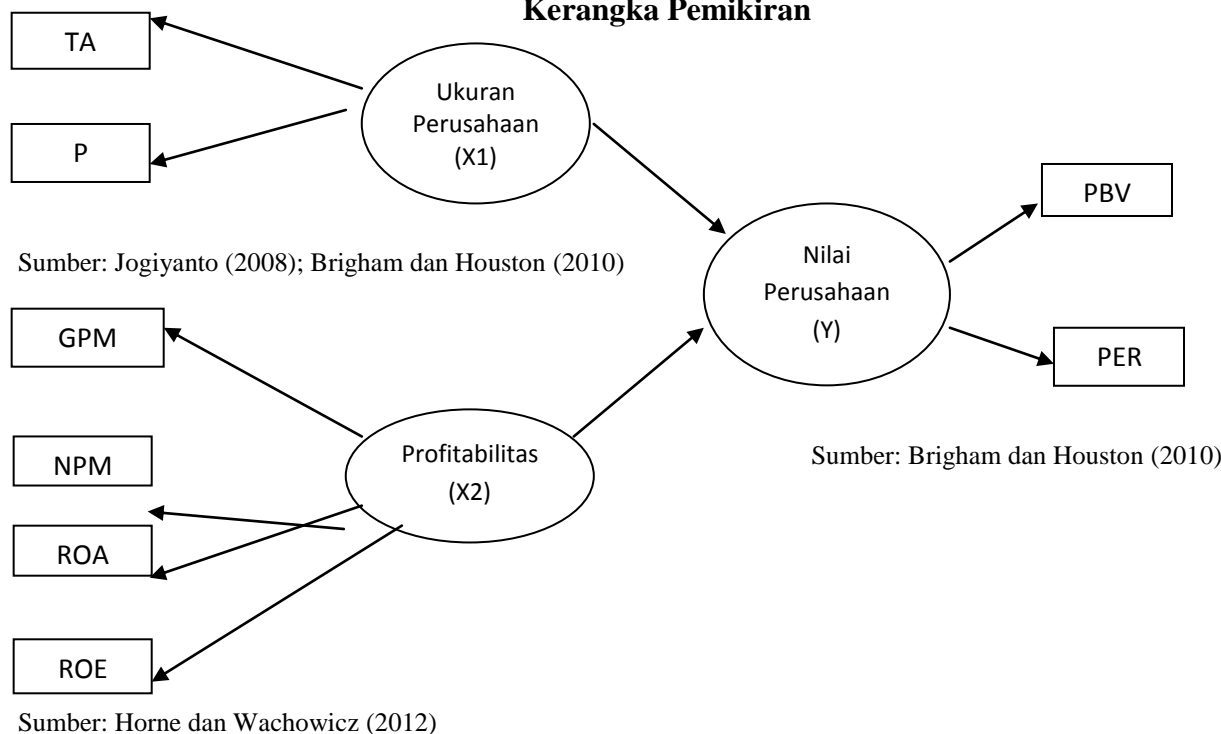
Kerangka Pemikiran

TA

P

Ukuran Perusahaan (X1)

Sumber: Jogiyanto (2008); Brigham dan Houston (2010)

GPM

NPM

ROA

ROE

Profitabilitas (X2)

Sumber: Horne dan Wachowicz (2012)

Nilai Perusahaan (Y)

PBV

PER

Sumber: Brigham dan Houston (2010)